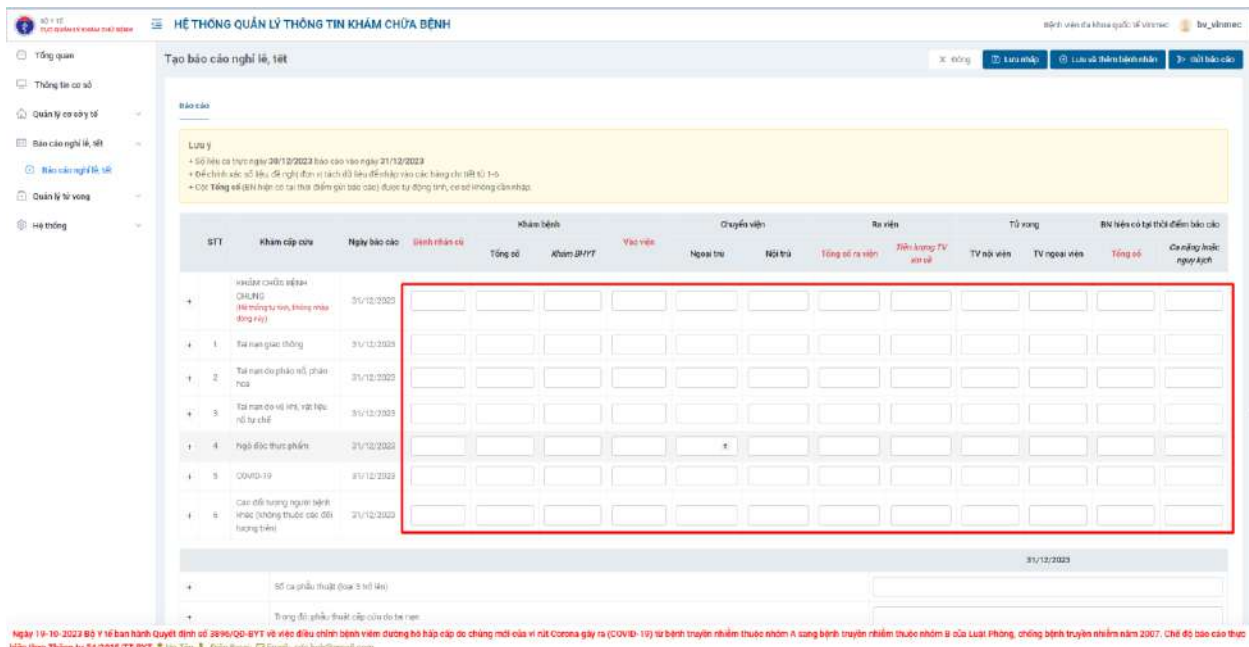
BỘ Y TẾ
CỤC QUẢN LÝ KHÁM CHỮA BỆNH

HỆ THỐNG QUẢN LÝ THÔNG TIN KHÁM CHỮA BỆNH

Bệnh viện đa khoa quốc tế Vinmec bv_vinmec

Tổng quan
Thông tin cơ sở
Quản lý cơ sở y tế
Báo cáo nghỉ lễ, tết
Báo cáo nghỉ lễ, tết
Quản lý tử vong
Hệ thống

Tạo báo cáo nghỉ lễ, tết

X Đóng
Lưu nháp
Lưu và thêm bệnh nhân
Gửi báo cáo

Báo cáo

Lưu ý
+ Số liệu ca thực ngày 30/12/2023 báo cáo vào ngày 31/12/2023
+ Để chính xác số liệu đề nghị đơn vị tách dữ liệu để nhập vào các hàng chi tiết từ 1-6
+ Cột Tổng số (BN hiện có tại thời điểm gửi báo cáo) được tự động tính, cơ sở không cần nhập.

| | STT | Khám cấp cứu | Ngày báo cáo | Bệnh nhân cũ | Khám bệnh Tổng số | Khám bệnh Khám BHYT | Vào viện | Chuyển viện Ngoại trú | Chuyển viện Nội trú | Ra viện Tổng số ra viện | Ra viện Tiên lượng TV xin về | Tử vong TV nội viện | Tử vong TV ngoại viện | BN hiện có tại thời điểm báo cáo Tổng số | BN hiện có tại thời điểm báo cáo Cơ nặng hoặc nguy kịch |
|---|---|---|---|---|---|---|---|---|---|---|---|---|---|---|---|
| + | | KHÁM CHỮA BỆNH CHUNG (Hệ thống tự tính, không nhập dòng này) | 31/12/2023 | | | | | | | | | | | | |
| + | 1 | Tai nạn giao thông | 31/12/2023 | | | | | | | | | | | | |
| + | 2 | Tai nạn do pháo nổ, pháo hoa | 31/12/2023 | | | | | | | | | | | | |
| + | 3 | Tai nạn do vũ khí, vật liệu nổ tự chế | 31/12/2023 | | | | | | | | | | | | |
| + | 4 | Ngộ độc thực phẩm | 31/12/2023 | | | | | | | | | | | | |
| + | 5 | COVID-19 | 31/12/2023 | | | | | | | | | | | | |
| + | 6 | Các đối tượng người bệnh khác (không thuộc các đối tượng trên) | 31/12/2023 | | | | | | | | | | | | |

31/12/2023
+ Số ca phẫu thuật (loại 3 trở lên)
+ Trong đó: phẫu thuật cấp cứu do tai nạn

Ngày 19-10-2023 Bộ Y tế ban hành Quyết định số 3896/QĐ-BYT về việc điều chỉnh bệnh viêm đường hô hấp cấp do chủng mới của vi rút Corona gây ra (COVID-19) từ bệnh truyền nhiễm thuộc nhóm A sang bệnh truyền nhiễm thuộc nhóm B của Luật Phòng, chống bệnh truyền nhiễm năm 2007. Chế độ báo cáo thực hiện theo Thông tư 54/2015/TT-BYT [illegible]